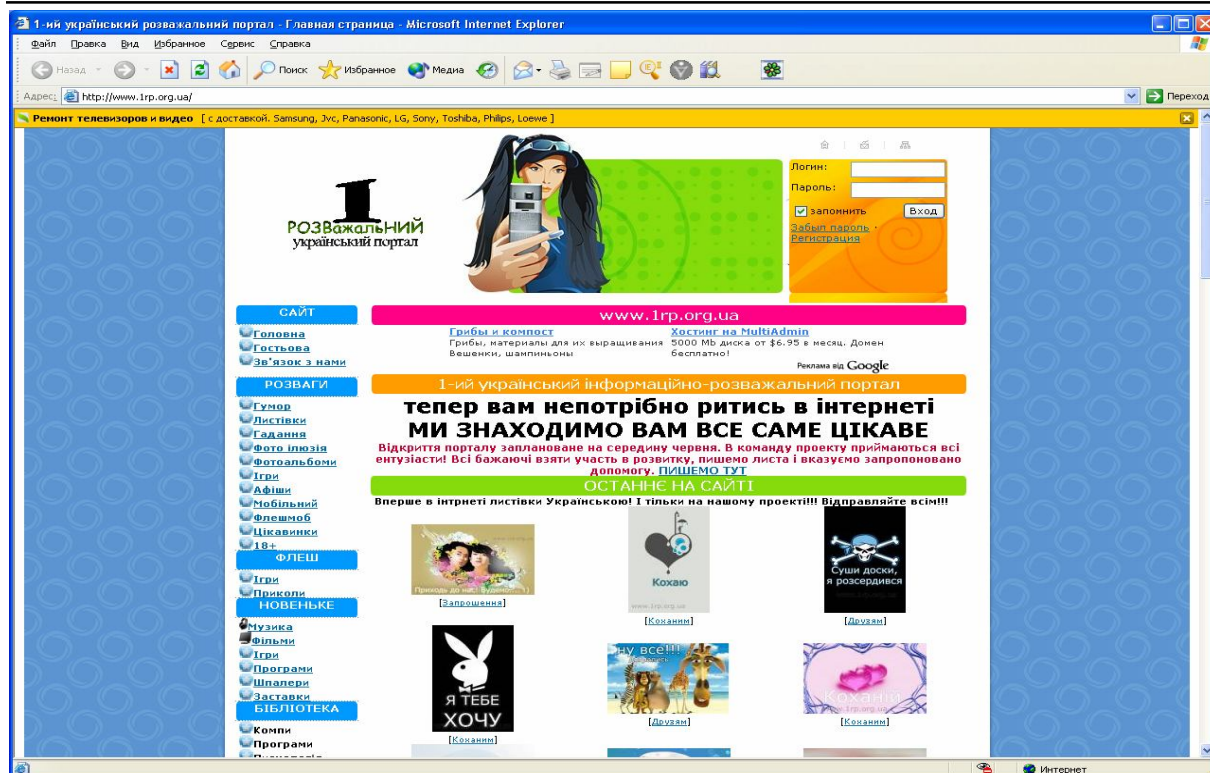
1-ий український розважальний портал - Главная страница - Microsoft Internet Explorer

Файл Правка Вид Избранное Сервис Справка

Назад Поиск Избранное Медиа

Адрес: http://www.1rp.org.ua/ Переход

Ремонт телевизоров и видео [ с доставкой. Samsung, Jvc, Panasonic, LG, Sony, Toshiba, Philips, Loewe ]

1 РОЗВАЖАЛЬНИЙ український портал

Логин:
Пароль:
запомнить Вход
Забыл пароль · Регистрация

САЙТ
Головна
Гостьова
Зв'язок з нами

www.1rp.org.ua

Грибы и компост
Грибы, материалы для их выращивания Вешенки, шампиньоны

Хостинг на MultiAdmin
5000 Mb диска от $6.95 в месяц. Домен бесплатно!

Реклама від Google

РОЗВАГИ
Гумор
Листівки
Гадання
Фото ілюзія
Фотоальбоми
Ігри
Афіші
Мобільний
Флешмоб
Цікавинки
18+

ФЛЕШ
Ігри
Приколи

НОВЕНЬКЕ
Музика
Фільми
Ігри
Програми
Шпалери
Заставки

БІБЛІОТЕКА
Компи
Програми

1-ий український інформаційно-розважальний портал

тепер вам непотрібно ритись в інтернеті
МИ ЗНАХОДИМО ВАМ ВСЕ САМЕ ЦІКАВЕ

Відкриття порталу заплановане на середину червня. В команду проекту приймаються всі ентузіасти! Всі бажаючі взяти участь в розвитку, пишемо листа і вказуємо запропоновано допомогу. ПИШЕМО ТУТ

ОСТАННЄ НА САЙТІ

Вперше в інтрнеті листівки Українською! І тільки на нашому проекті!!! Відправляйте всім!!!

Приходь до нас! Будемо...
[Запрошення]

Кохаю
[Коханим]

Суши доски, я розсердився
[Друзям]

Я ТЕБЕ ХОЧУ
[Коханим]

НУ ВСЕ!!!
[Друзям]

Коханій
[Коханим]

Интернет